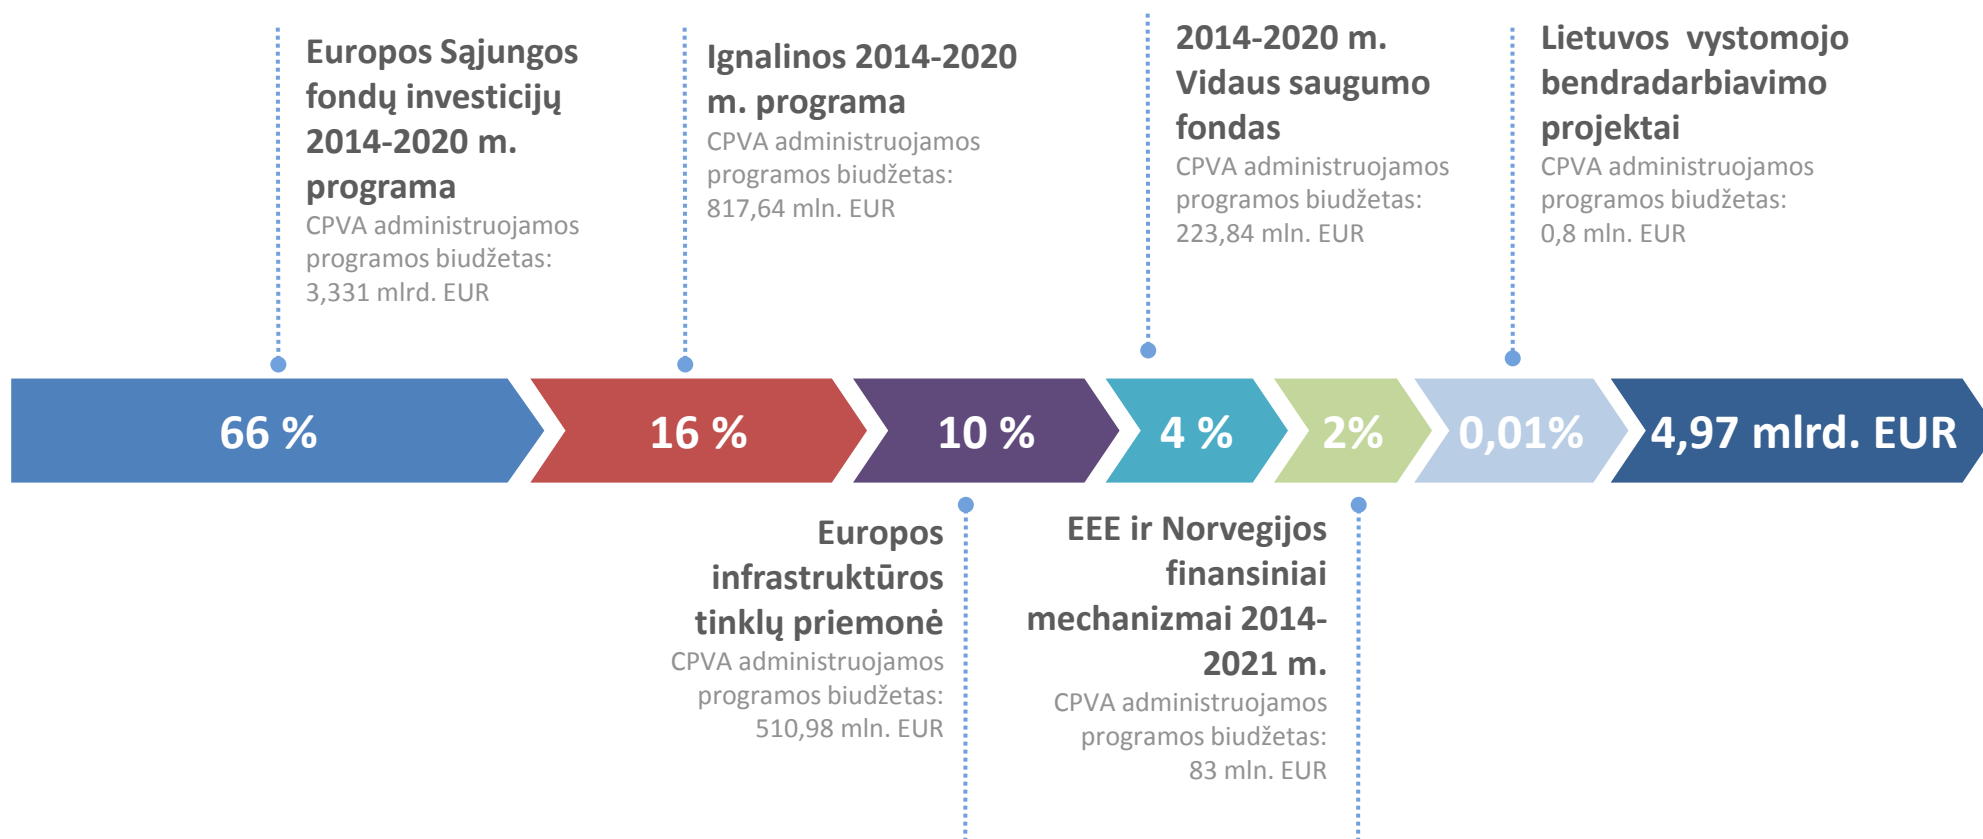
Europos Sąjungos fondų investicijų 2014-2020 m. programa
CPVA administruojamos programos biudžetas: 3,331 mlrd. EUR

Ignalinos 2014-2020 m. programa
CPVA administruojamos programos biudžetas: 817,64 mln. EUR

2014-2020 m. Vidaus saugumo fondas
CPVA administruojamos programos biudžetas: 223,84 mln. EUR

Lietuvos vystomojo bendradarbiavimo projektai
CPVA administruojamos programos biudžetas: 0,8 mln. EUR

66 %

16 %

10 %

4 %

2%

0,01%

4,97 mlrd. EUR

Europos infrastruktūros tinklų priemonė
CPVA administruojamos programos biudžetas: 510,98 mln. EUR

EEE ir Norvegijos finansiniai mechanizmai 2014-2021 m.
CPVA administruojamos programos biudžetas: 83 mln. EUR